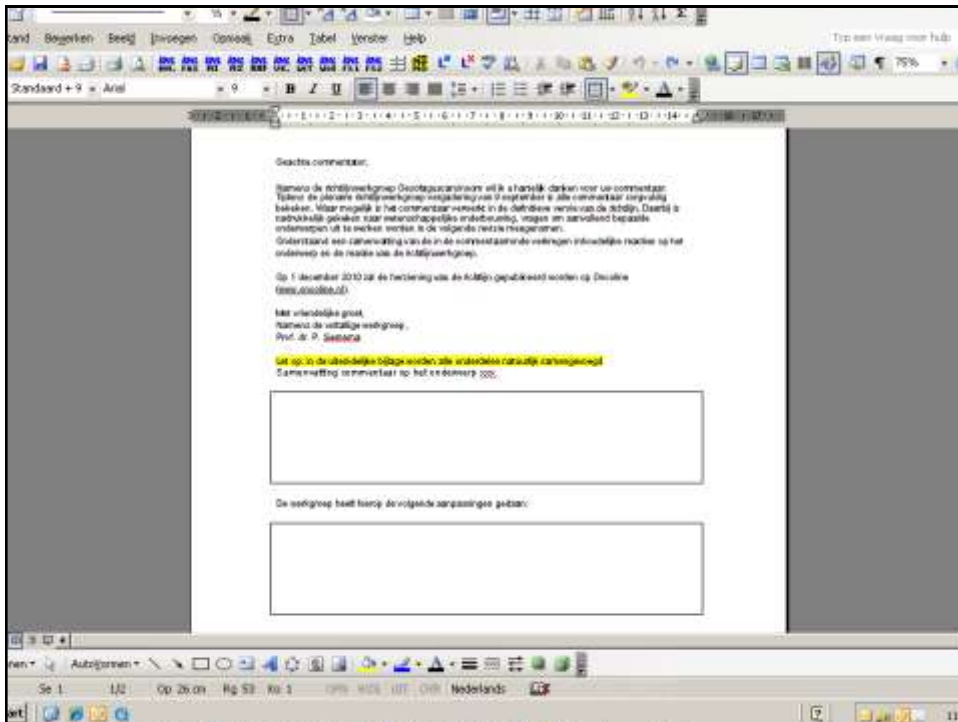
tand Bewerken Beeld Invoegen Opmaak Extra Tabel Venster Help

Typ een vraag voor hulp

Standaard + 9 Arial 9 B I U 75%

Geachte commentator,

Namens de richtlijnwerkgroep Decotageaandoeningen wil ik u hartelijk danken voor uw commentaar. Tijdens de plenaire richtlijnwerkgroep vergadering van 9 september is alle commentaar zorgvuldig bekeken. Waar mogelijk is het commentaar verwerkt in de definitieve versie van de richtlijn. Daarbij is nadrukkelijk gekeken naar wetenschappelijke onderbouwing. Vragen om aanvullend bepaalde onderwerpen uit te werken worden in de volgende revisie meegenomen.
Onderstaand een samenvatting van de in de commentaarronde verkregen inhoudelijke reacties op het onderwerp en de reactie van de richtlijnwerkgroep.

Op 1 december 2010 zal de herziening van de richtlijn gepubliceerd worden op Oncoline (www.oncoline.nl).

Met vriendelijke groet,
Namens de voltallige werkgroep,
Prof. dr. P. Sieswerda

Let op: in de uiteindelijke bijlage worden alle onderdelen natuurlijk samengevoegd.
Samenvatting commentaar op het onderwerp xxx:

De werkgroep heeft hierop de volgende aanpassingen gedaan:

AutoVormen

Se 1 1/2 Op 26 cm Rg 53 Kol 1 OPN WIJZ UIT OVR Nederlands